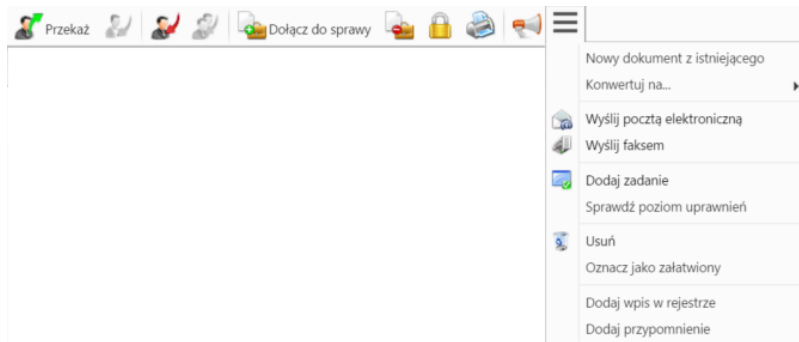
Przekaż Dołącz do sprawy

Nowy dokument z istniejącego
Konwertuj na...

Wyślij pocztą elektroniczną
Wyślij faksem

Dodaj zadanie
Sprawdź poziom uprawnień

Usuń
Oznacz jako załatwiony

Dodaj wpis w rejestrze
Dodaj przypomnienie